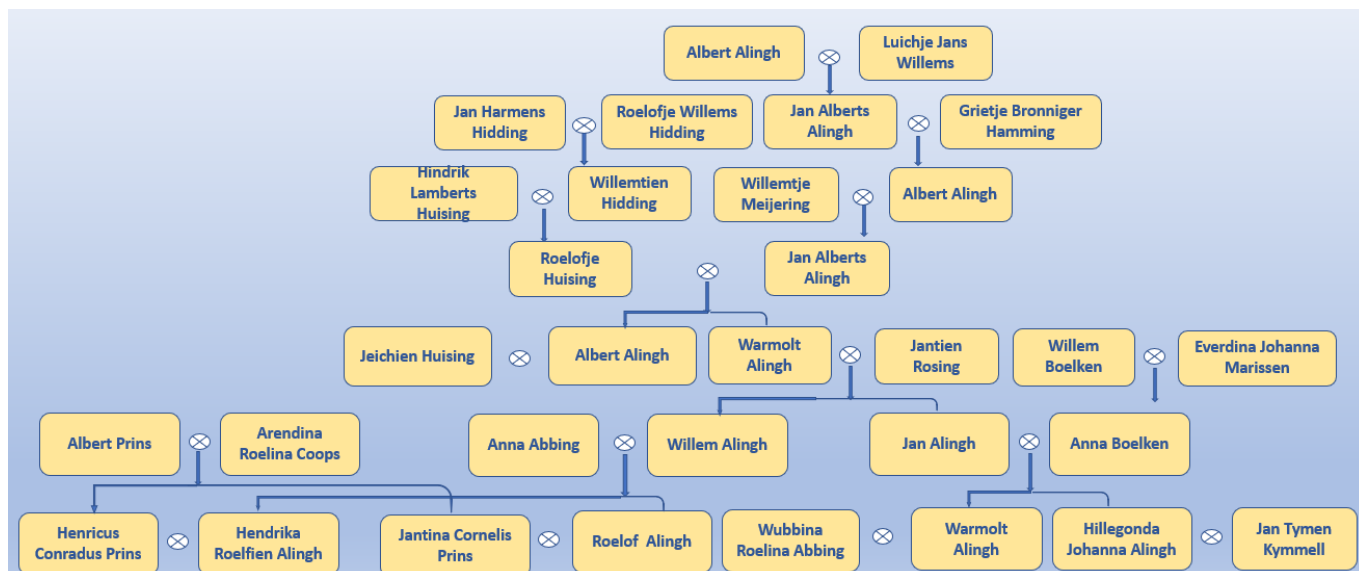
Albert Alingh

Luichje Jans Willems

Jan Harmens Hidding

Roelofje Willems Hidding

Jan Alberts Alingh

Grietje Bronniger Hamming

Hindrik Lamberts Huising

Willemtien Hidding

Willemtje Meijering

Albert Alingh

Roelofje Huising

Jan Alberts Alingh

Jeichien Huising

Albert Alingh

Warmolt Alingh

Jantien Rosing

Willem Boelken

Everdina Johanna Marissen

Albert Prins

Arendina Roelina Coops

Anna Abbing

Willem Alingh

Jan Alingh

Anna Boelken

Henricus Conradus Prins

Hendrika Roelfien Alingh

Jantina Cornelis Prins

Roelof Alingh

Wubbina Roelina Abbing

Warmolt Alingh

Hillegonda Johanna Alingh

Jan Tymen Kymmell